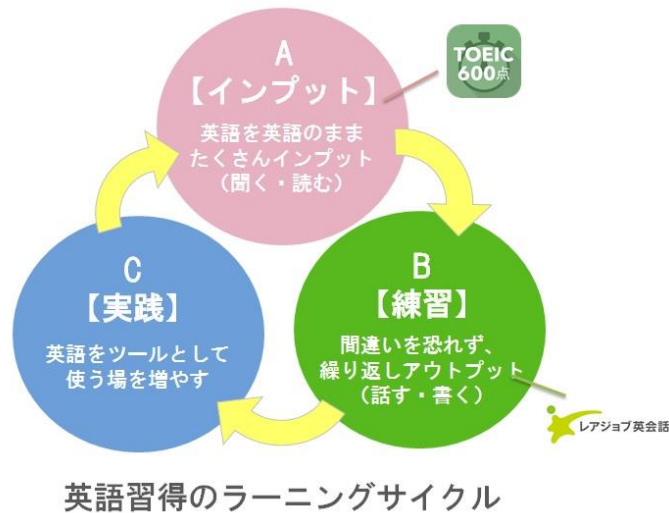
A
【インプット】
英語を英語のまま
たくさんインプット
（聞く・読む）

TOEIC
600点

B
【練習】
間違いを恐れず、
繰り返しアウトプット
（話す・書く）

C
【実践】
英語をツールとして
使う場を増やす

レアジョブ英会話

英語習得のラーニングサイクル